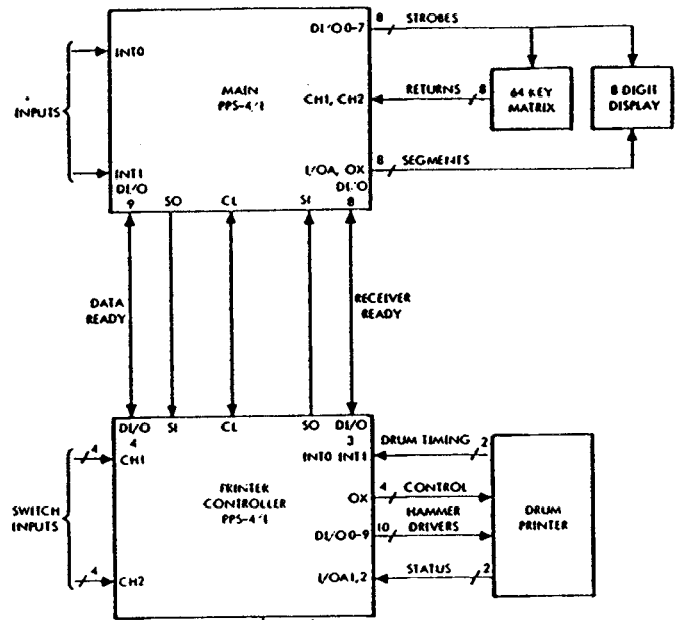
INPUTS

INT0

INT1
DI/O
9

MAIN
PPS-4/1

DI/O 0-7

CH1, CH2

I/OA, OX
DI/O
8

SO

CL

SI

8
STROBES

RETURNS
8

8
SEGMENTS

64 KEY
MATRIX

8 DIGIT
DISPLAY

DATA
READY

RECEIVER
READY

SWITCH
INPUTS

4
4

DI/O
4
CH1

CH2

SI

CL

SO

DI/O
3
INT0 INT1

PRINTER
CONTROLLER
PPS-4/1

OX

DI/O 0-9

I/OA1,2

DRUM TIMING
2

4
CONTROL

HAMMER
DRIVERS
10

STATUS
2

DRUM
PRINTER